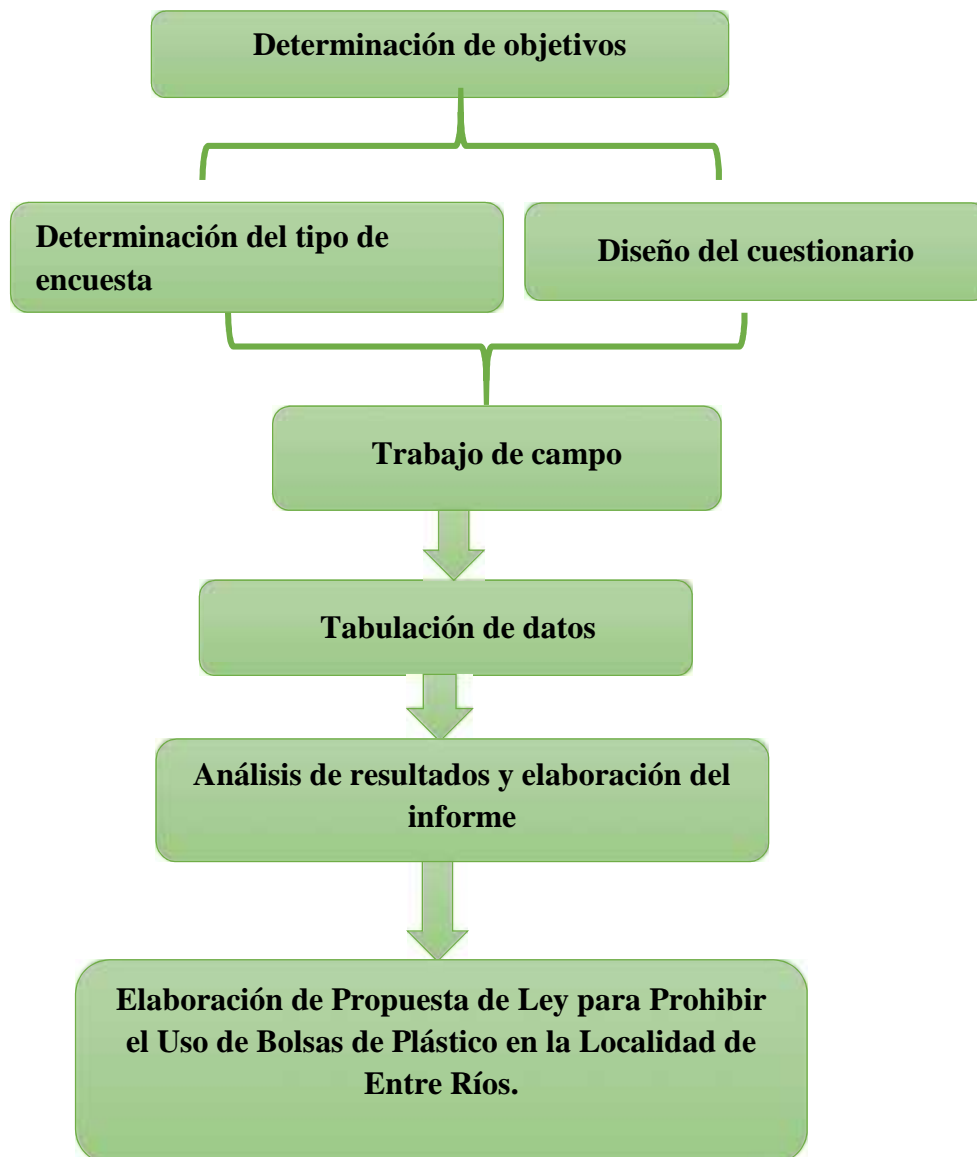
Determinación de objetivos

Determinación del tipo de encuesta

Diseño del cuestionario

Trabajo de campo

Tabulación de datos

Análisis de resultados y elaboración del informe

Elaboración de Propuesta de Ley para Prohibir el Uso de Bolsas de Plástico en la Localidad de Entre Ríos.